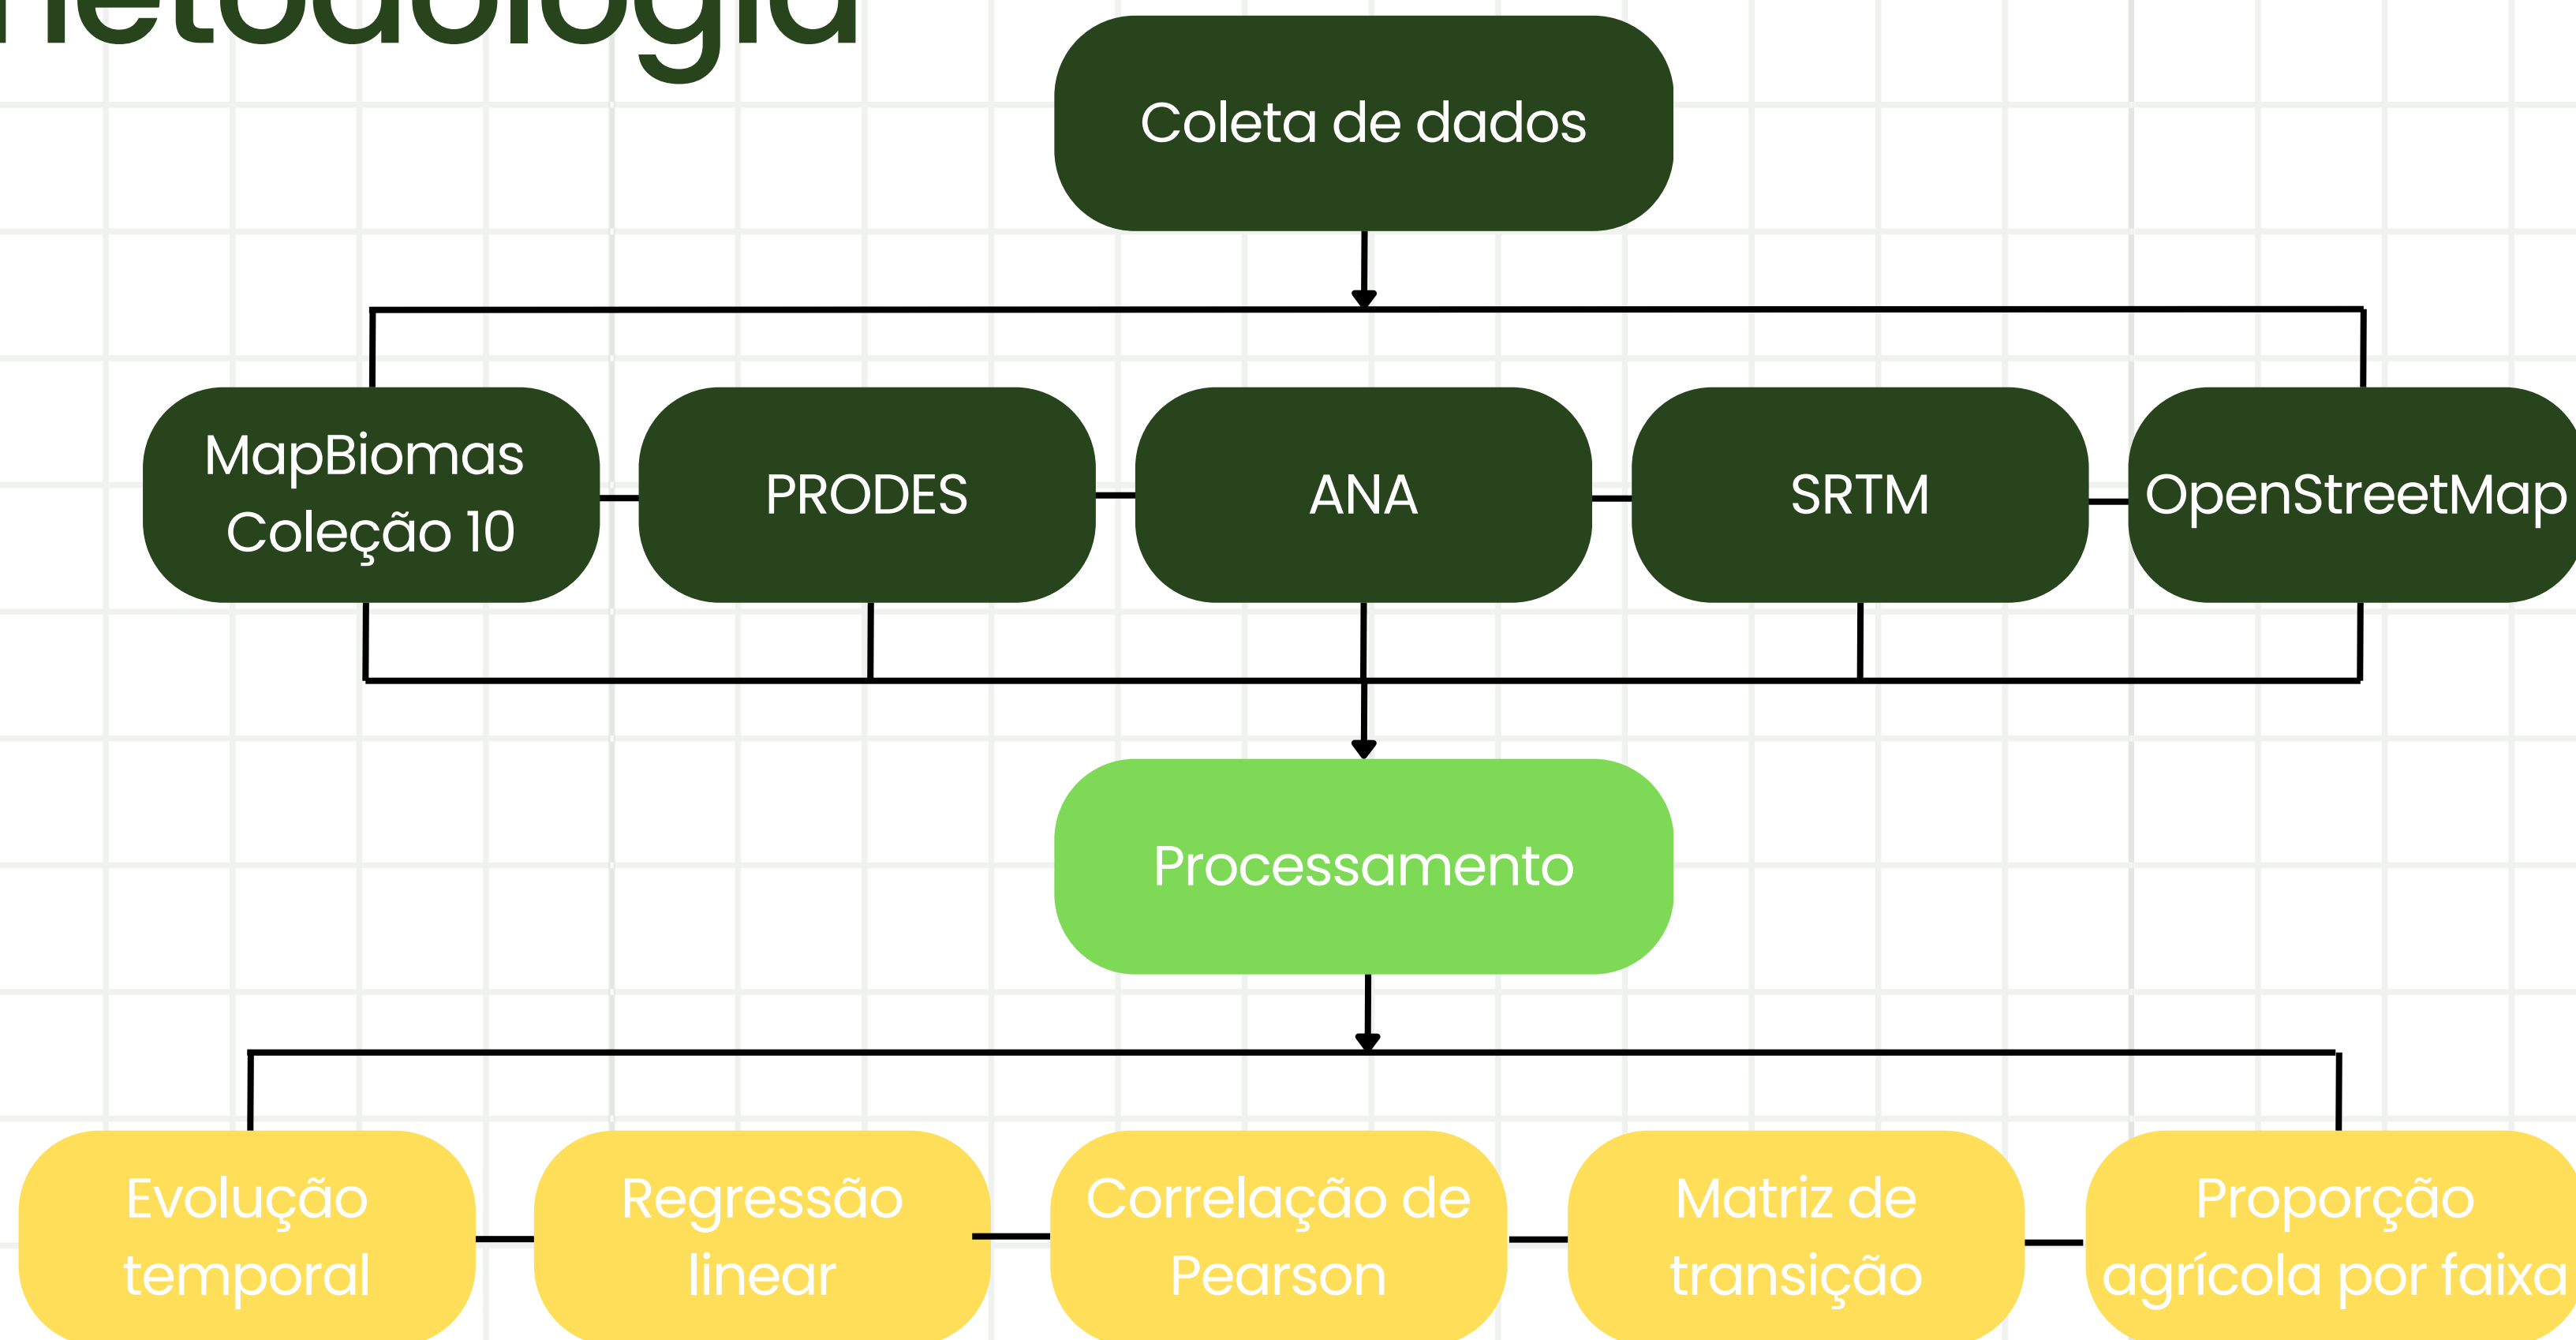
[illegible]etodologia

Coleta de dados

MapBiomas Coleção 10

PRODES

ANA

SRTM

OpenStreetMap

Processamento

Evolução temporal

Regressão linear

Correlação de Pearson

Matriz de transição

Proporção agrícola por faixa